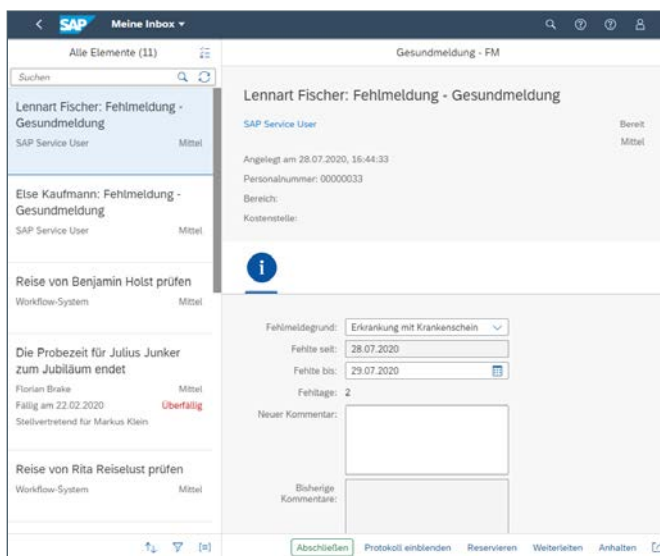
SAP Meine Inbox

Alle Elemente (11)

Suchen

Lennart Fischer: Fehlmeldung - Gesundmeldung
SAP Service User Mittel

Else Kaufmann: Fehlmeldung - Gesundmeldung
SAP Service User Mittel

Reise von Benjamin Holst prüfen
Workflow-System Mittel

Die Probezeit für Julius Junker zum Jubiläum endet
Florian Brake Mittel
Fällig am 22.02.2020 Überfällig
Stellvertretend für Markus Klein

Reise von Rita Reiselust prüfen
Workflow-System Mittel

Gesundmeldung - FM

Lennart Fischer: Fehlmeldung - Gesundmeldung

SAP Service User Bereit
Mittel

Angelegt am 28.07.2020, 16:44:33
Personalnummer: 00000033
Bereich:
Kostenstelle:

Fehlmeldegrund: Erkrankung mit Krankenschein
Fehlte seit: 28.07.2020
Fehlte bis: 29.07.2020
Fehltage: 2
Neuer Kommentar:
Bisherige Kommentare:

Abschließen Protokoll einblenden Reservieren Weiterleiten Anhalten